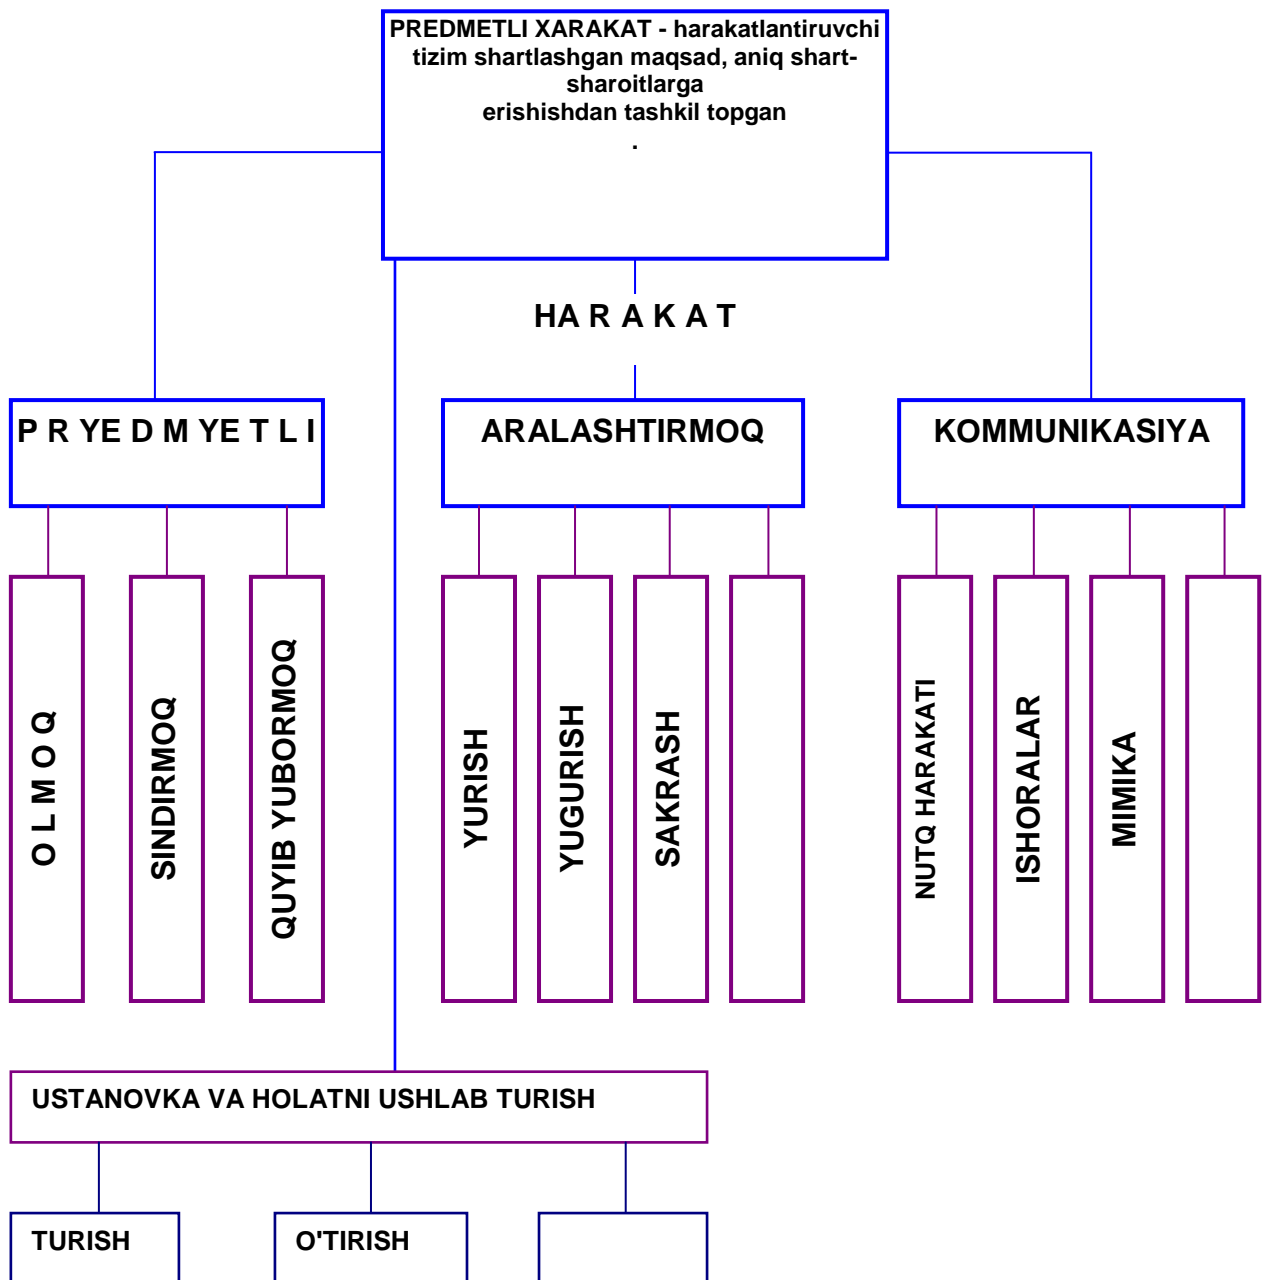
PREDMETLI XARAKAT - harakatlantiruvchi tizim shartlashgan maqsad, aniq shart-sharoitlarga erishishdan tashkil topgan
.

HA R A K A T

P R YE D M YE T L I

ARALASHTIRMOQ

KOMMUNIKASIYA

O L M O Q

SINDIRMOQ

QUYIB YUBORMOQ

YURISH

YUGURISH

SAKRASH

NUTQ HARAKATI

ISHORALAR

MIMIKA

USTANOVKA VA HOLATNI USHLAB TURISH

TURISH

O'TIRISH